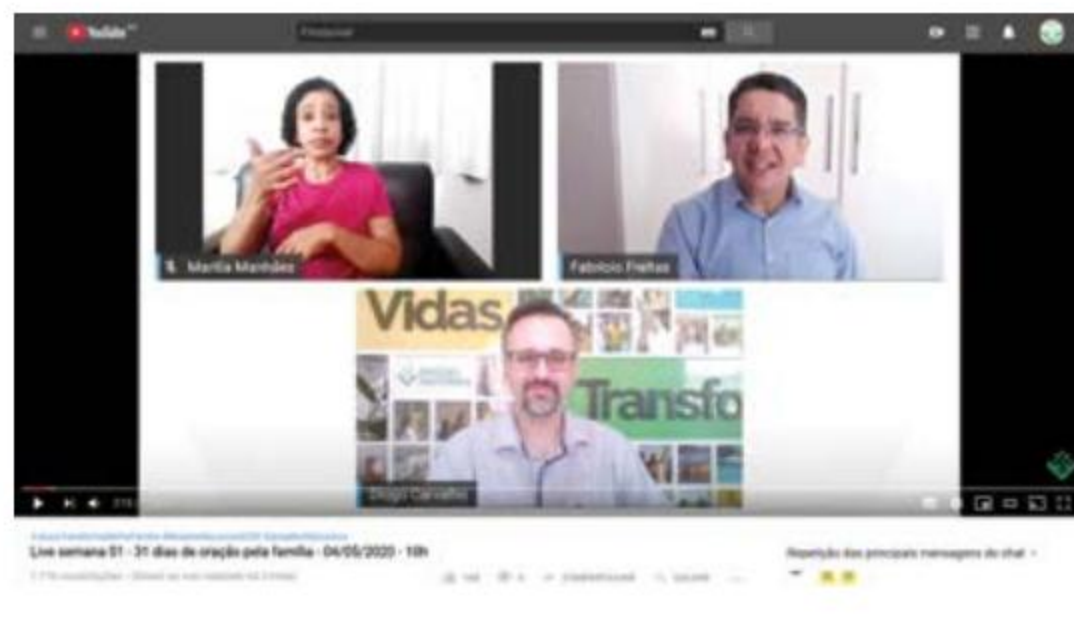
YouTube

Pesquisar

Marília Marinho

Fabrício Freitas

Vidas

Transfo

Diogo Carvalho

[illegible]

Live semana 01 - 31 dias de oração pela família - 04/05/2020 - 10h

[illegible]

Repetição das principais mensagens do chat